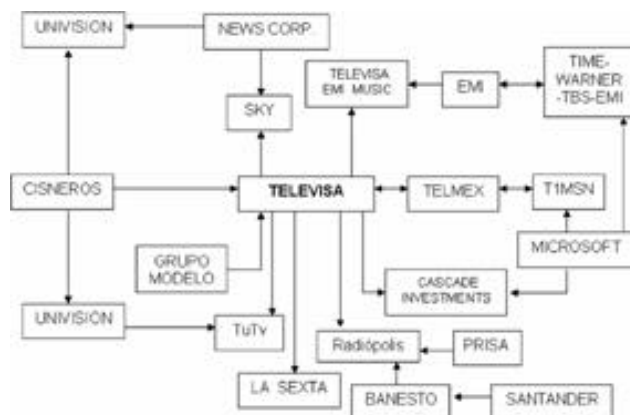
UNIVISION

NEWS CORP.

SKY

TELEVISA EMI MUSIC

EMI

TIME-WARNER -TBS-EMI

CISNEROS

TELEVISA

TELMEX

T1MSN

GRUPO MODELO

MICROSOFT

CASCADE INVESTMENTS

UNIVISION

TuTv

Radiópolis

PRISA

LA SEXTA

BANESTO

SANTANDER